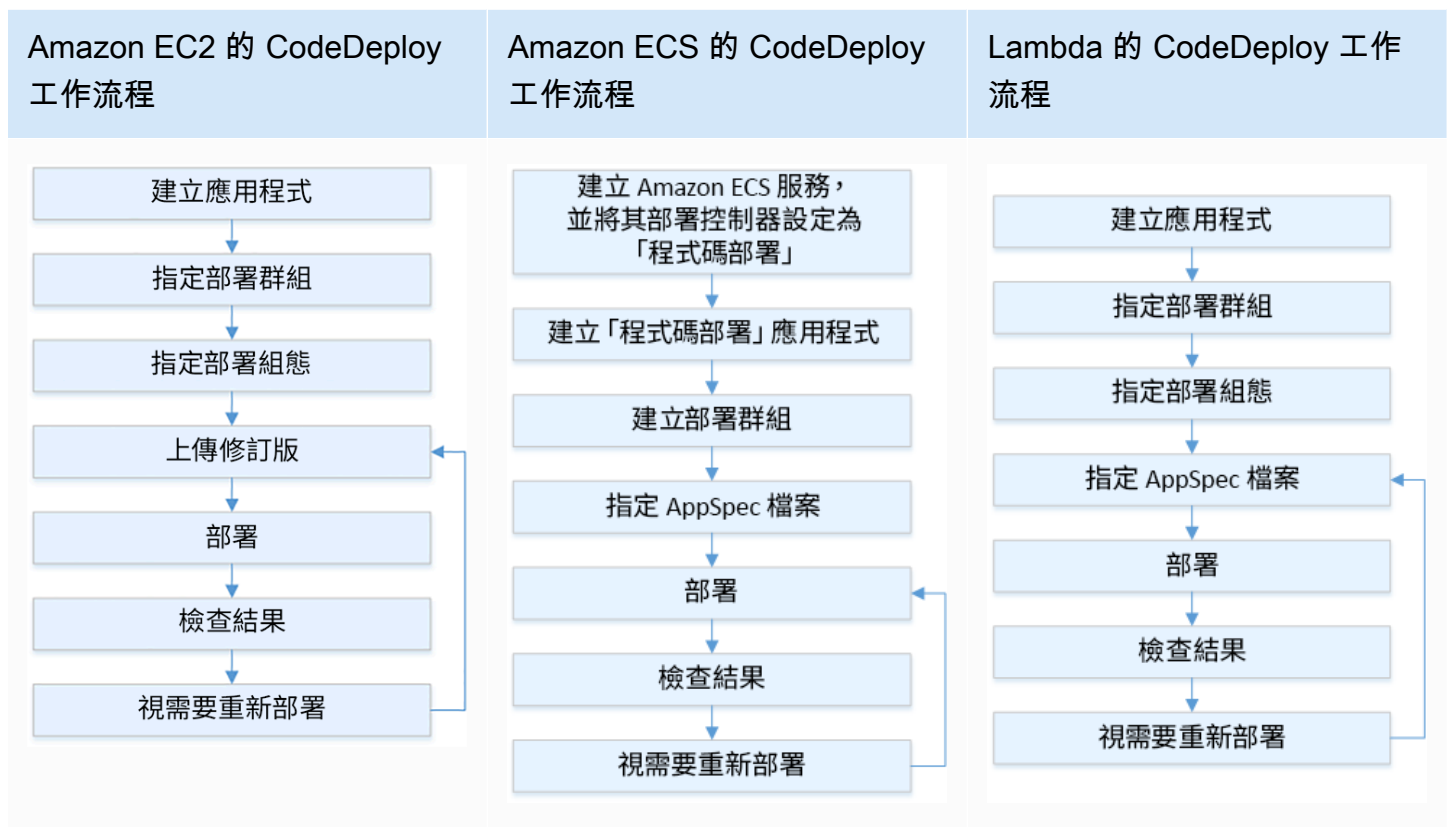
| Amazon EC2 的 CodeDeploy 工作流程 | Amazon ECS 的 CodeDeploy 工作流程 | Lambda 的 CodeDeploy 工作流程 |
|---|---|---|
| 建立應用程式<br>指定部署群組<br>指定部署組態<br>上傳修訂版<br>部署<br>檢查結果<br>視需要重新部署 | 建立 Amazon ECS 服務，並將其部署控制器設定為「程式碼部署」<br>建立「程式碼部署」應用程式<br>建立部署群組<br>指定 AppSpec 檔案<br>部署<br>檢查結果<br>視需要重新部署 | 建立應用程式<br>指定部署群組<br>指定部署組態<br>指定 AppSpec 檔案<br>部署<br>檢查結果<br>視需要重新部署 |